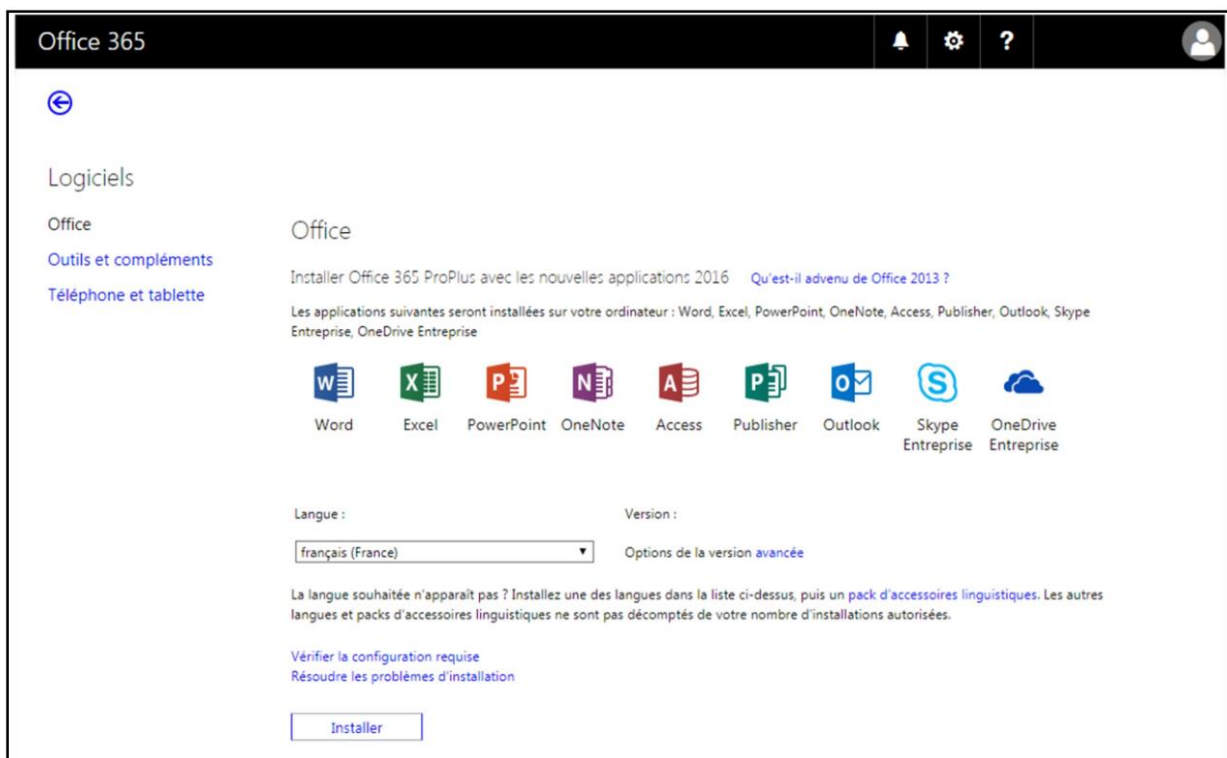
Office 365

?

Logiciels

Office

Outils et compléments

Téléphone et tablette

Office

Installer Office 365 ProPlus avec les nouvelles applications 2016 Qu'est-il advenu de Office 2013 ?

Les applications suivantes seront installées sur votre ordinateur : Word, Excel, PowerPoint, OneNote, Access, Publisher, Outlook, Skype Entreprise, OneDrive Entreprise

Word Excel PowerPoint OneNote Access Publisher Outlook Skype Entreprise OneDrive Entreprise

Langue :

français (France)

Version :

Options de la version avancée

La langue souhaitée n'apparaît pas ? Installez une des langues dans la liste ci-dessus, puis un pack d'accessoires linguistiques. Les autres langues et packs d'accessoires linguistiques ne sont pas décomptés de votre nombre d'installations autorisées.

Vérifier la configuration requise
Résoudre les problèmes d'installation

Installer